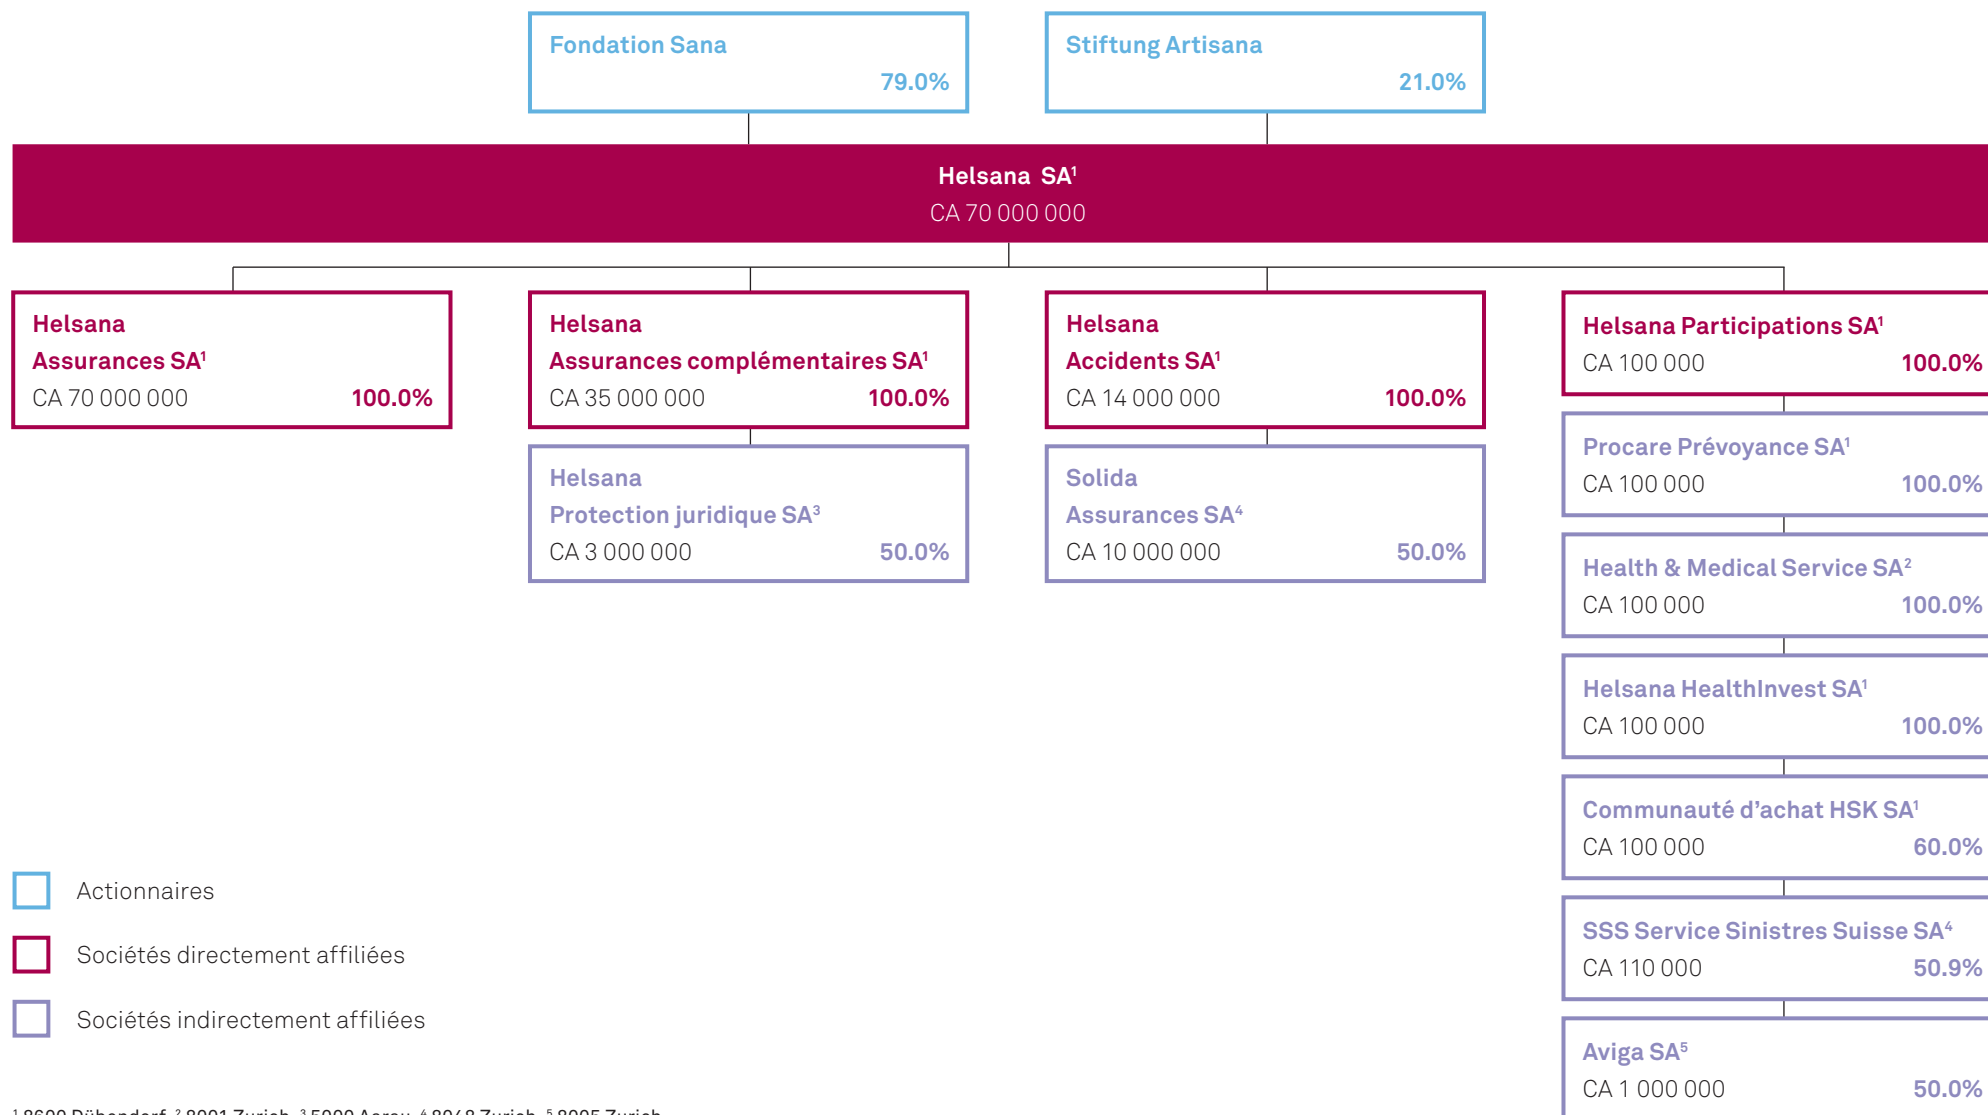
Fondation Sana
79.0%

Stiftung Artisana
21.0%

Helsana SA$^1$
CA 70 000 000

Helsana Assurances SA$^1$
CA 70 000 000 100.0%

Helsana Assurances complémentaires SA$^1$
CA 35 000 000 100.0%

Helsana Protection juridique SA$^3$
CA 3 000 000 50.0%

Helsana Accidents SA$^1$
CA 14 000 000 100.0%

Solida Assurances SA$^4$
CA 10 000 000 50.0%

Helsana Participations SA$^1$
CA 100 000 100.0%

Procare Prévoyance SA$^1$
CA 100 000 100.0%

Health & Medical Service SA$^2$
CA 100 000 100.0%

Helsana HealthInvest SA$^1$
CA 100 000 100.0%

Communauté d'achat HSK SA$^1$
CA 100 000 60.0%

SSS Service Sinistres Suisse SA$^4$
CA 110 000 50.9%

Aviga SA$^5$
CA 1 000 000 50.0%

Actionnaires
Sociétés directement affiliées
Sociétés indirectement affiliées

$^1$ 8600 Dübendorf, $^2$ 8001 Zurich, $^3$ 5000 Aarau, $^4$ 8048 Zurich, $^5$ 8005 Zurich